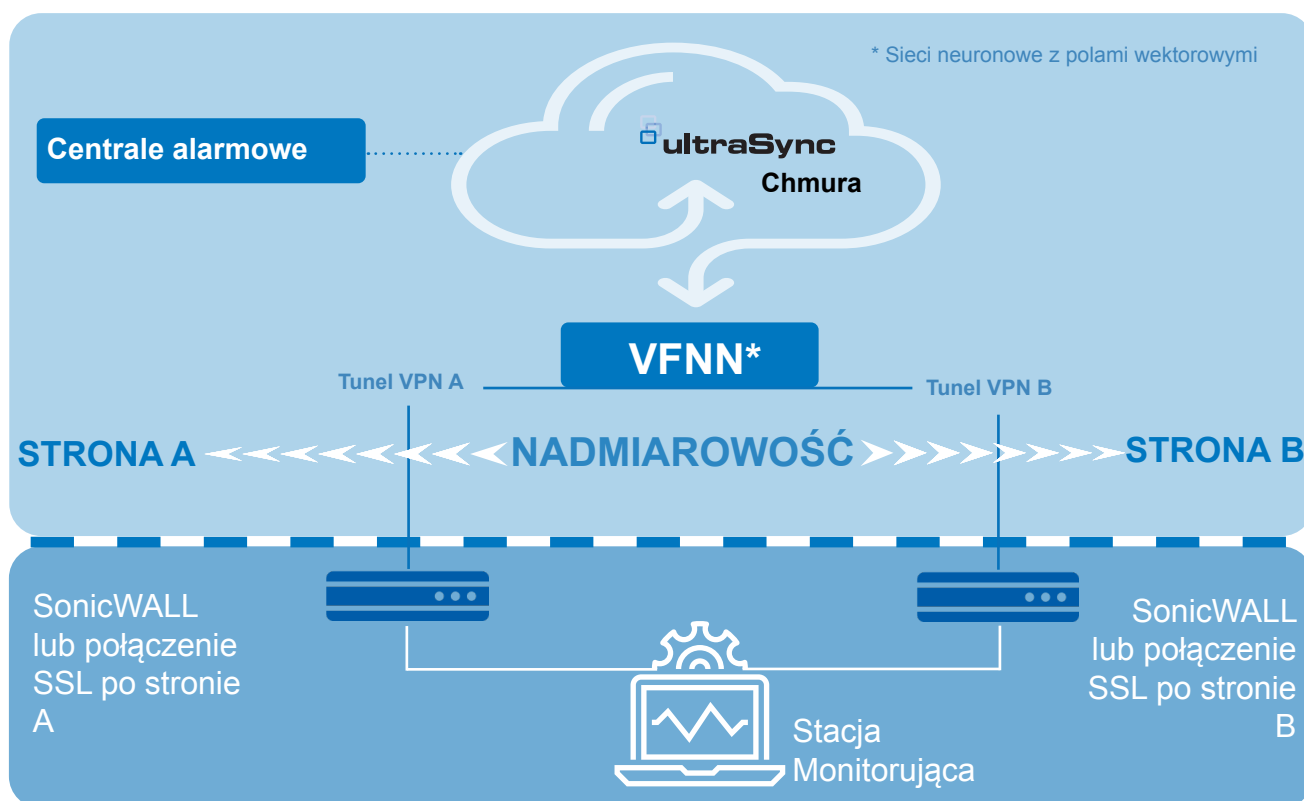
* Sieci neuronowe z polami wektorowymi

Centrale alarmowe

ultraSync

Chmura

VFNN*

Tunel VPN A

Tunel VPN B

STRONA A

NADMIAROWOŚĆ

STRONA B

SonicWALL lub połączenie SSL po stronie A

SonicWALL lub połączenie SSL po stronie B

Stacja Monitorująca